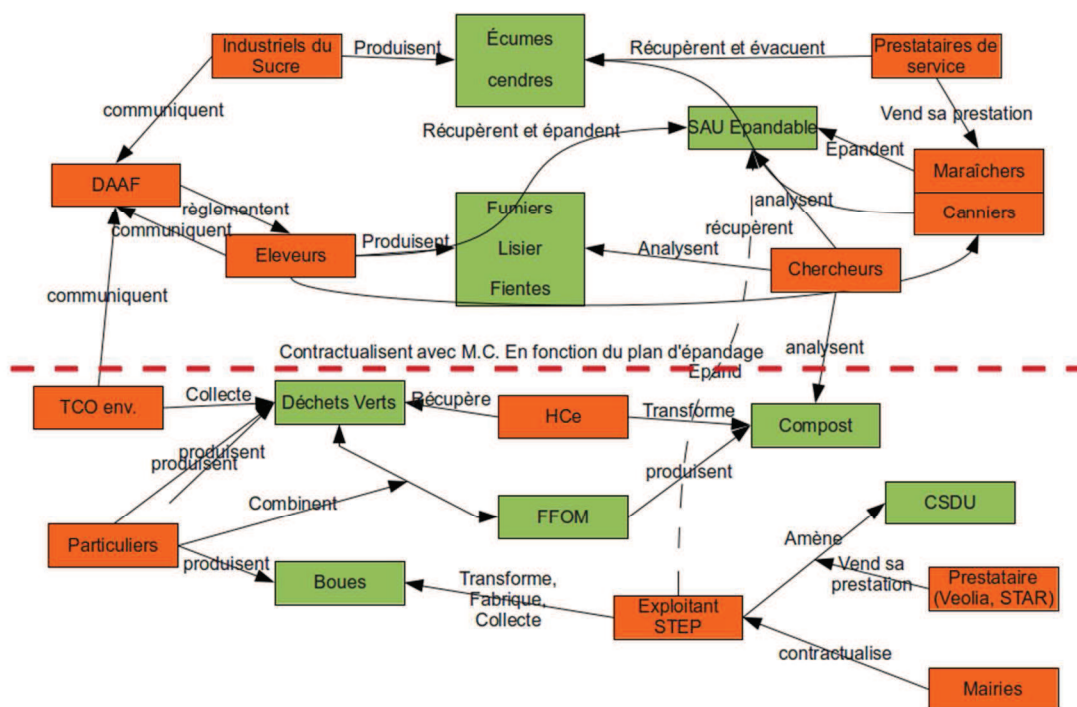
Industriels du Sucre

Produisent

Écumes cendres

Récupèrent et évacuent

Prestataires de service

communiquent

Vend sa prestation

Récupèrent et épandent

SAU Epandable

Epandent

DAAF

Maraîchers

Canniers

analysent

règlementent

communiquent

récupèrent

Fumiers Lisier Fientes

Eleveurs

Produisent

Analysent

Chercheurs

communiquent

Contractualisent avec M.C. En fonction du plan d'épandage

analysent

Epand

TCO env.

Collecte

Déchets Verts

Récupère

HCe

Transforme

Compost

produisent

produisent

produisent

Combinent

FFOM

CSDU

Particuliers

Amène

produisent

Vend sa prestation

Boues

Transforme, Fabrique, Collecte

Exploitant STEP

Prestataire (Veolia, STAR)

contractualise

Mairies